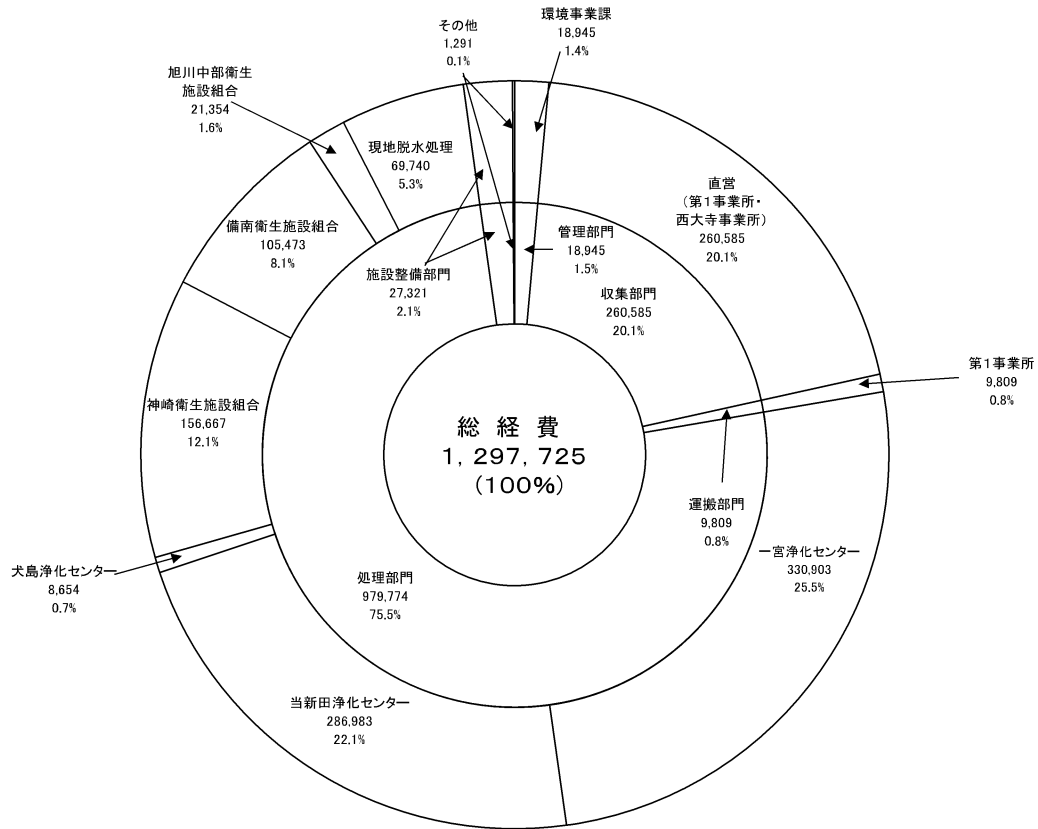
その他
1,291
0.1%

環境事業課
18,945
1.4%

旭川中部衛生施設組合
21,354
1.6%

現地脱水処理
69,740
5.3%

直営
（第1事業所・西大寺事業所）
260,585
20.1%

備南衛生施設組合
105,473
8.1%

管理部門
18,945
1.5%

施設整備部門
27,321
2.1%

収集部門
260,585
20.1%

第1事業所
9,809
0.8%

神崎衛生施設組合
156,667
12.1%

総 経 費
1, 297, 725
（100%）

運搬部門
9,809
0.8%

一宮浄化センター
330,903
25.5%

犬島浄化センター
8,654
0.7%

処理部門
979,774
75.5%

当新田浄化センター
286,983
22.1%